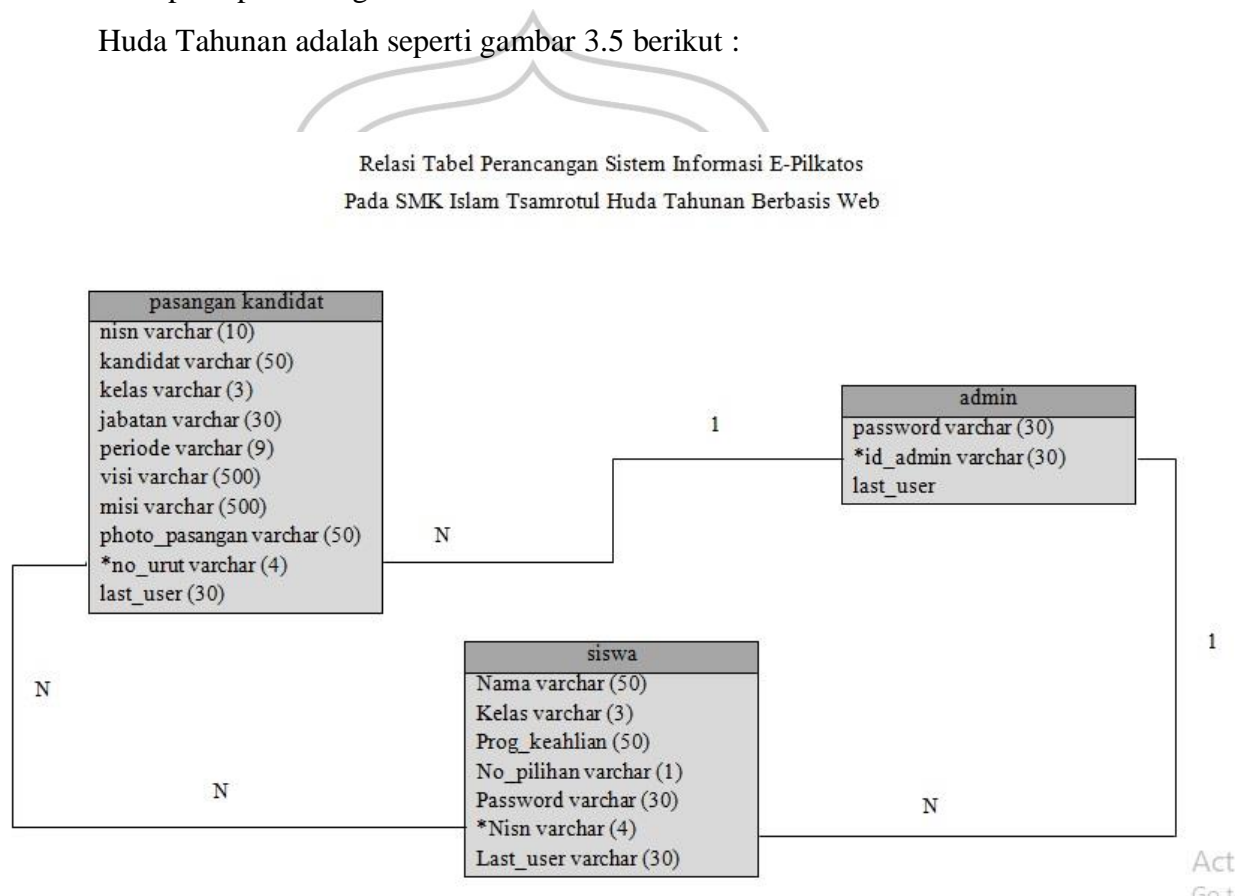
Huda Tahunan adalah seperti gambar 3.5 berikut :

Relasi Tabel Perancangan Sistem Informasi E-Pilkatos
Pada SMK Islam Tsamrotul Huda Tahunan Berbasis Web

| pasangan kandidat |
|---|
| nisn varchar (10) |
| kandidat varchar (50) |
| kelas varchar (3) |
| jabatan varchar (30) |
| periode varchar (9) |
| visi varchar (500) |
| misi varchar (500) |
| photo_pasangan varchar (50) |
| *no_urut varchar (4) |
| last_user (30) |

| admin |
|---|
| password varchar (30) |
| *id_admin varchar (30) |
| last_user |

1

N

1

N

| siswa |
|---|
| Nama varchar (50) |
| Kelas varchar (3) |
| Prog_keahlian (50) |
| No_pilihan varchar (1) |
| Password varchar (30) |
| *Nisn varchar (4) |
| Last_user varchar (30) |

N

N

Act
Go t